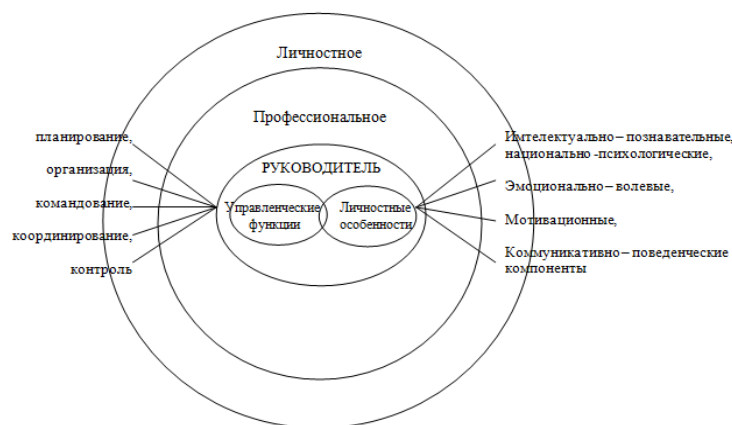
Личностное

Профессиональное

РУКОВОДИТЕЛЬ

Управленческие функции

Личностные особенности

планирование,

организация,

командование,

координирование,

контроль

Интелектуально – познавательные, национально -психологические,

Эмоционально – волевые,

Мотивационные,

Коммуникативно – поведенческие компоненты